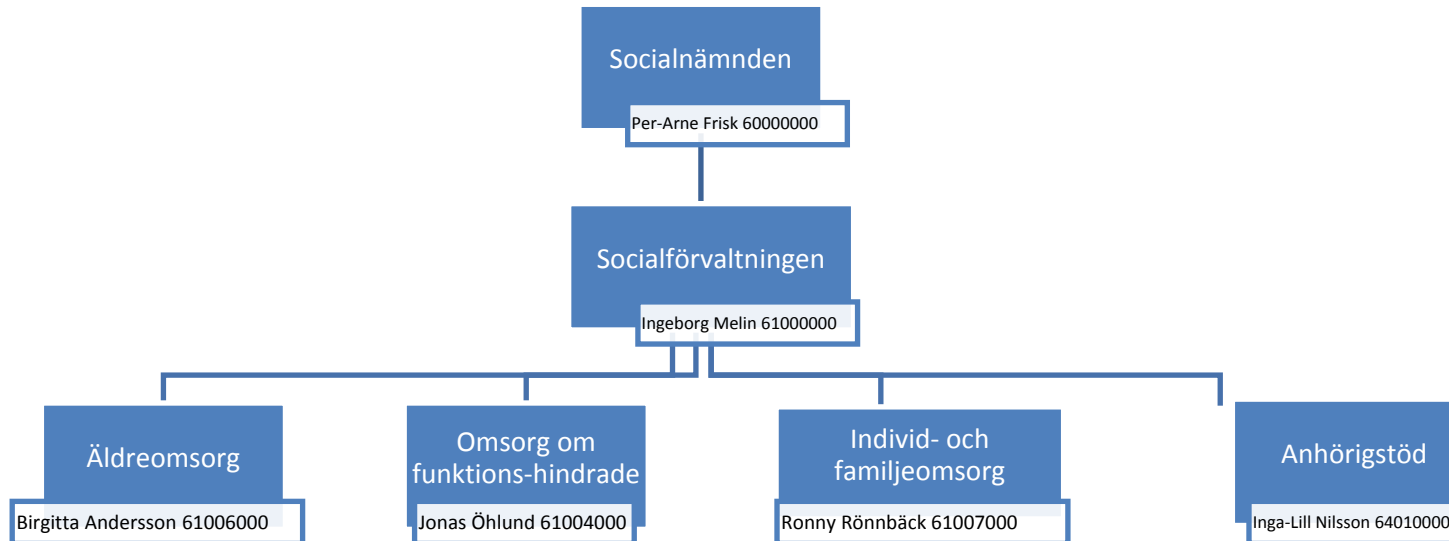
Socialnämnden

Per-Arne Frisk 60000000

Socialförvaltningen

Ingeborg Melin 61000000

Äldreomsorg

Birgitta Andersson 61006000

Omsorg om funktions-hindrade

Jonas Öhlund 61004000

Individ- och familjeomsorg

Ronny Rönnbäck 61007000

Anhörigstöd

Inga-Lill Nilsson 64010000